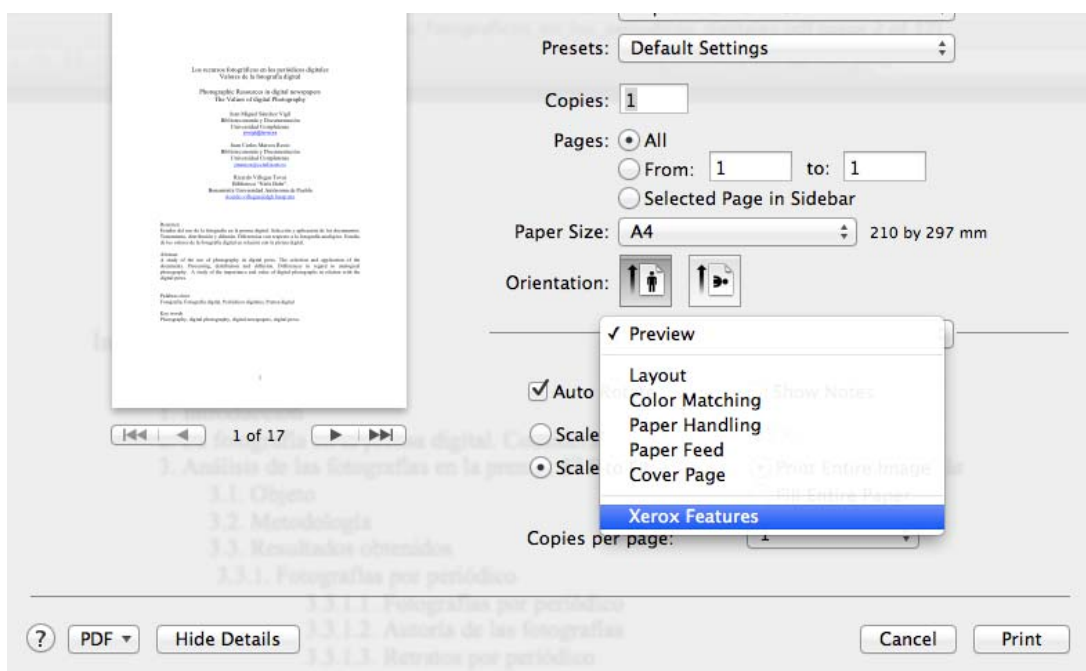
Los recursos fotográficos en los periódicos digitales
Valores de la fotografía digital

Photographic Resources in digital newspapers
The Values of digital Photography

Juan Miguel Sánchez Vigil
Biblioteconomía y Documentación
Universidad Complutense

Juan Carlos Marcos Recio
Biblioteconomía y Documentación
Universidad Complutense

Resumen

Abstract

Palabras clave
Fotografía, Fotografía digital, Periódicos digitales, Prensa digital

Key words
Photography, digital photography, digital newspapers, digital press.

1 of 17

Presets: Default Settings

Copies: 1

Pages: All
From: 1 to: 1
Selected Page in Sidebar

Paper Size: A4 210 by 297 mm

Orientation:

✓ Preview
Layout
Color Matching
Paper Handling
Paper Feed
Cover Page
Xerox Features

Auto
Scale
Scale

Show Notes
Print Entire Image
Fill Entire Paper

Copies per page: 1

1. Introducción
2. La fotografía en la prensa digital. Co
3. Análisis de las fotografías en la prensa
3.1. Objeto
3.2. Metodología
3.3. Resultados obtenidos
3.3.1. Fotografías por periódico
3.3.1.1. Fotografías por periódico
3.3.1.2. Autoría de las fotografías
3.3.1.3. Retratos por periódico

? PDF ▾ Hide Details Cancel Print